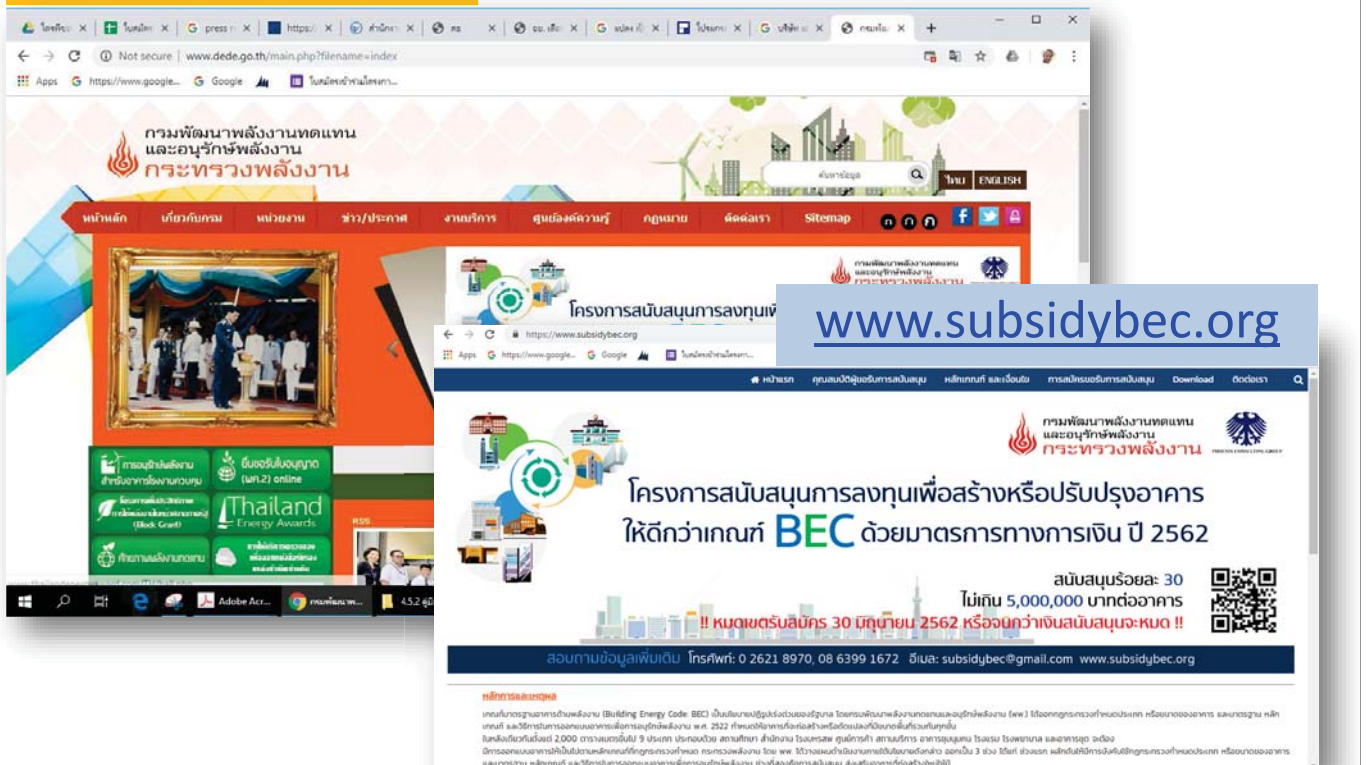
Not secure | www.dede.go.th/main.php?filename=index

Apps https://www.google... Google

กรมพัฒนาพลังงานทดแทน และอนุรักษ์พลังงาน กระทรวงพลังงาน

ค้นหาข้อมูล ไทย ENGLISH

หน้าหลัก เกี่ยวกับกรม หน่วยงาน ข่าว/ประกาศ งานบริการ ศูนย์องค์ความรู้ กฎหมาย ติดต่อเรา Sitemap

Thailand Energy Awards

RSS

Adobe Acr... กรมพัฒนาพ...

www.subsidybec.org

https://www.subsidybec.org

Apps https://www.google... Google

หน้าแรก คุณสมบัติผู้ขอรับการสนับสนุน หลักเกณฑ์ และเงื่อนไข การสมัครขอรับการสนับสนุน Download ติดต่อเรา

กรมพัฒนาพลังงานทดแทน และอนุรักษ์พลังงาน กระทรวงพลังงาน

โครงการสนับสนุนการลงทุนเพื่อสร้างหรือปรับปรุงอาคาร ให้ดีกว่าเกณฑ์ BEC ด้วยมาตรการทางการเงิน ปี 2562

สนับสนุนร้อยละ 30 ไม่เกิน 5,000,000 บาทต่ออาคาร

!! หมดเขตรับสมัคร 30 มิถุนายน 2562 หรือจนกว่าเงินสนับสนุนจะหมด !!

สอบถามข้อมูลเพิ่มเติม โทรศัพท์: 0 2621 8970, 08 6399 1672 อีเมล: subsidybec@gmail.com www.subsidybec.org

หลักการและเหตุผล

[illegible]